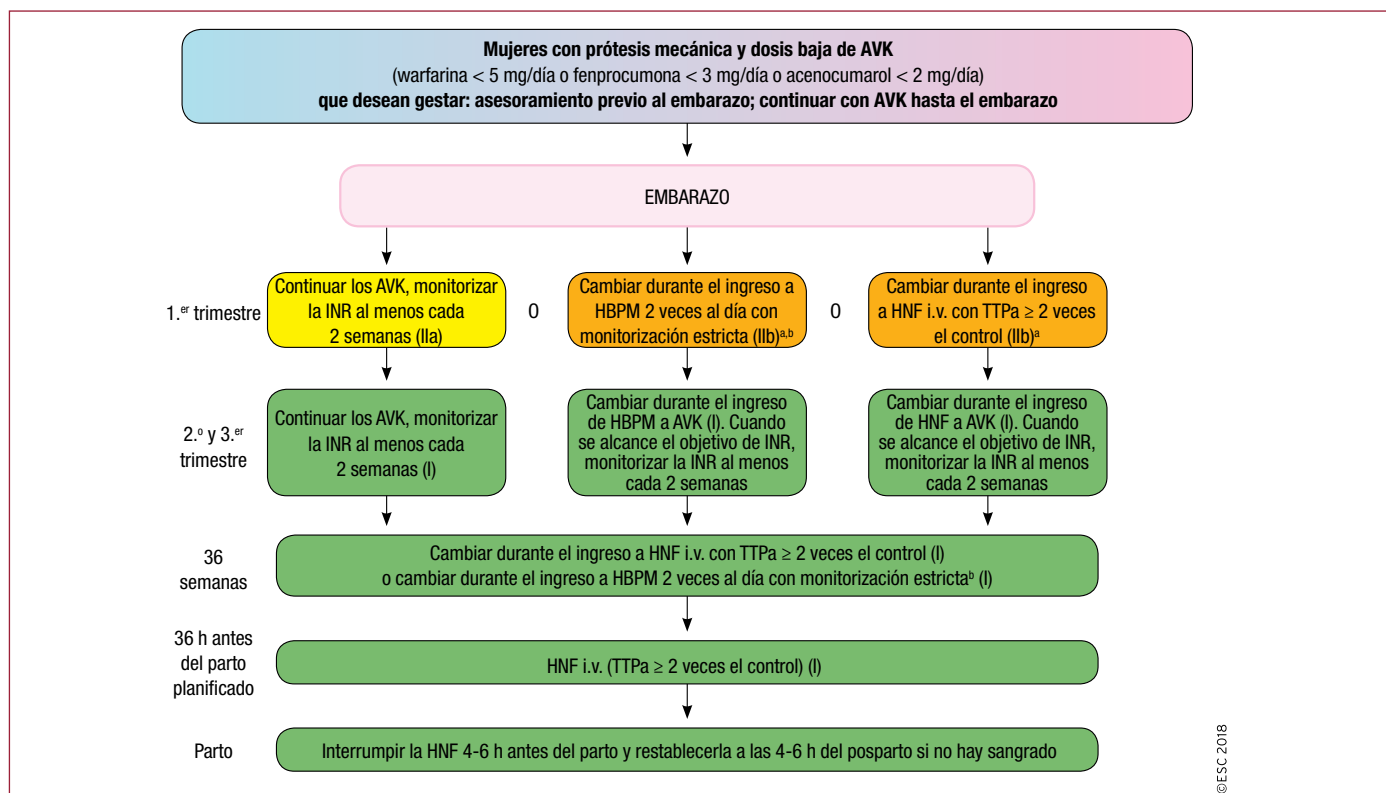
**Mujeres con prótesis mecánica y dosis baja de AVK**
(warfarina < 5 mg/día o fenprocumona < 3 mg/día o acenocumarol < 2 mg/día)
**que desean gestar: asesoramiento previo al embarazo; continuar con AVK hasta el embarazo**

EMBARAZO

1.$^{er}$ trimestre

Continuar los AVK, monitorizar la INR al menos cada 2 semanas (IIa)

O

Cambiar durante el ingreso a HBPM 2 veces al día con monitorización estricta (IIb)$^{a,b}$

O

Cambiar durante el ingreso a HNF i.v. con TTPa ≥ 2 veces el control (IIb)$^{a}$

2.$^{o}$ y 3.$^{er}$ trimestre

Continuar los AVK, monitorizar la INR al menos cada 2 semanas (I)

Cambiar durante el ingreso de HBPM a AVK (I). Cuando se alcance el objetivo de INR, monitorizar la INR al menos cada 2 semanas

Cambiar durante el ingreso de HNF a AVK (I). Cuando se alcance el objetivo de INR, monitorizar la INR al menos cada 2 semanas

36 semanas

Cambiar durante el ingreso a HNF i.v. con TTPa ≥ 2 veces el control (I) o cambiar durante el ingreso a HBPM 2 veces al día con monitorización estricta$^{b}$ (I)

36 h antes del parto planificado

HNF i.v. (TTPa ≥ 2 veces el control) (I)

Parto

Interrumpir la HNF 4-6 h antes del parto y restablecerla a las 4-6 h del posparto si no hay sangrado

©ESC 2018